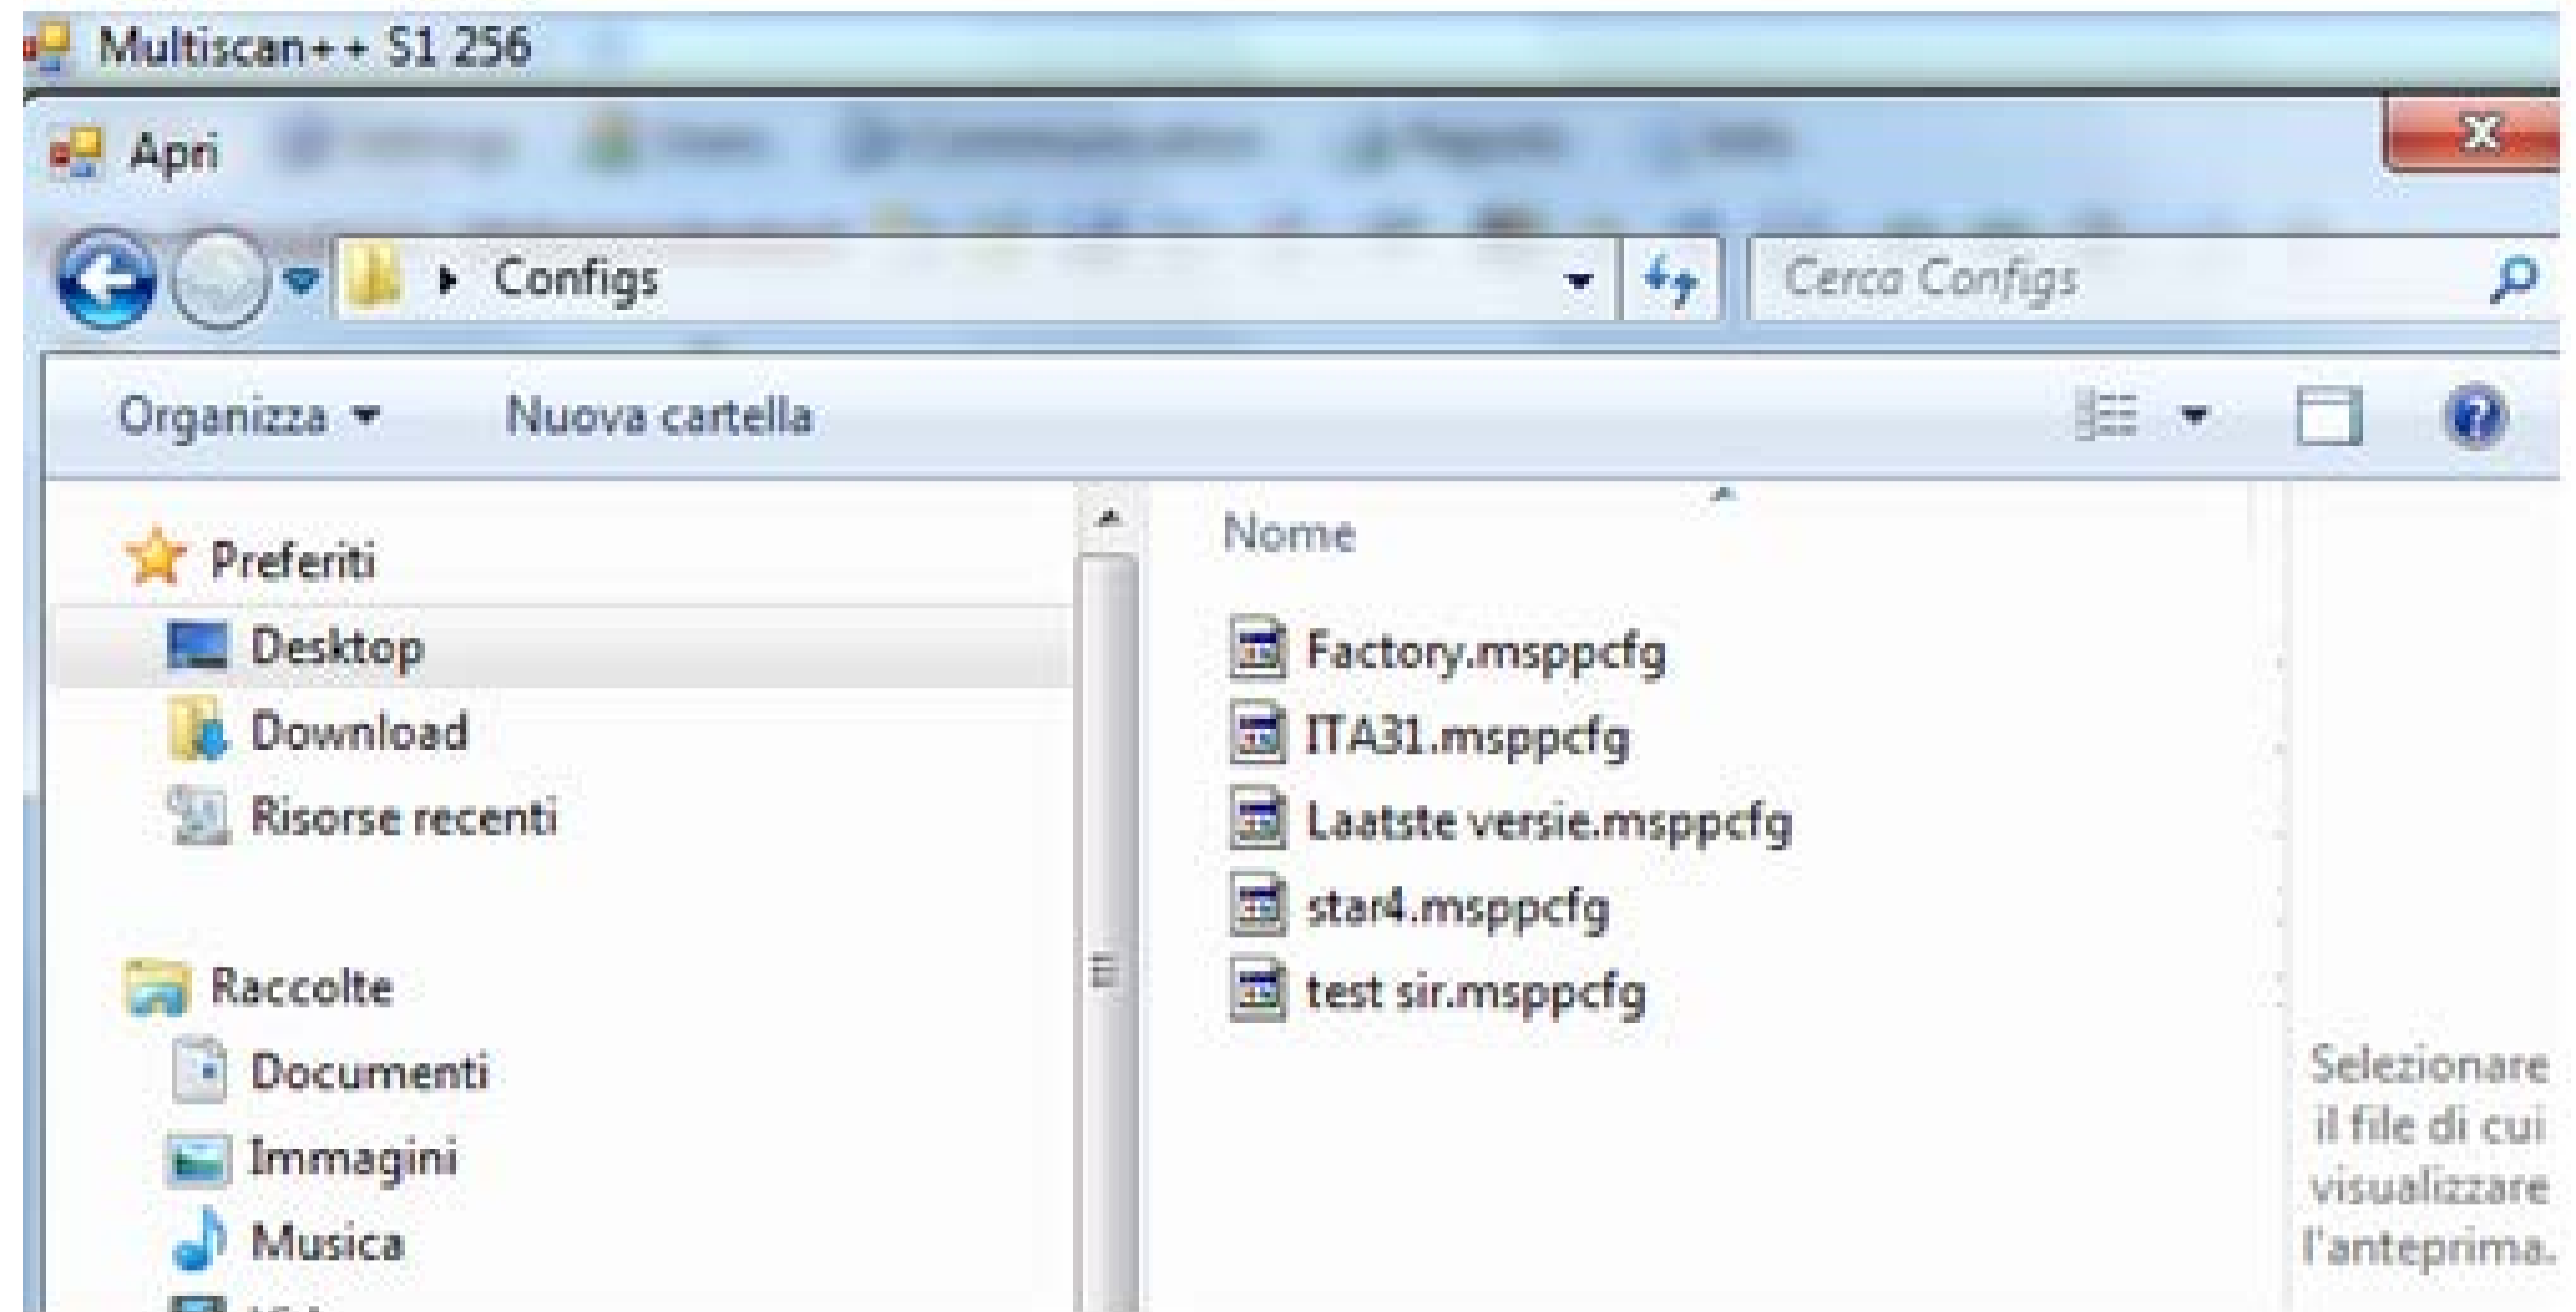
Multiscan++ S1 256

Apri

Configs

Cerca Configs

Organizza

Nuova cartella

Preferiti

Desktop

Download

Risorse recenti

Raccolte

Documenti

Immagini

Musica

Nome

Factory.msppcfg

ITA31.msppcfg

Laatste versie.msppcfg

star4.msppcfg

test sir.msppcfg

Selezionare il file di cui visualizzare l'anteprima.